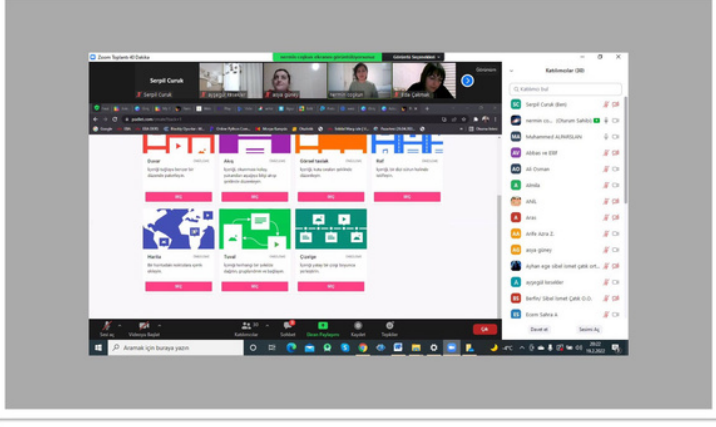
Zoom Toplantı 40 Dakika

Görünüm

Serpil Curuk

Serpil Curuk

ayşegül teselle

asya güney

nermin coşkun

Eda Çakmak

Katılımcılar (30)

Katılımcı bul

SC Serpil Curuk (Ben)

nermin co... (Oturum Sahibi)

MA Muhammed ALPARSLAN

AE Abbas ve Elif

AO Ali Osman

A Almila

ANIL

Aras

A Arife Azra Z.

asya güney

Ayhan ege sibel ismet çatık ort...

A ayşegül teselle

BI Berfin/ Sibel İsmet Çatık O.O...

E Ecem Sahra A

Duvar

Akış

Gönel tasvir

Raf

Harita

Tuval

Çizelge

SEÇ

Sesi aç

Videoyu Başlat

Katılımcılar

Sohbet

Ekranı Paylaş

Kaydet

Tepkiler

Çık

Davet et

Sesimi Aç

Aramak için buraya yazın